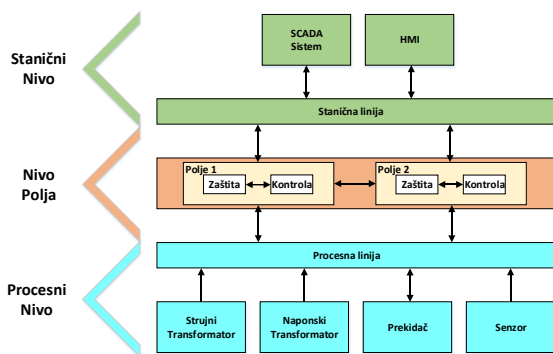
Stanični Nivo

Nivo Polja

Procesni Nivo

SCADA Sistem

HMI

Stanična linija

Polje 1

Zaštita

Kontrola

Polje 2

Zaštita

Kontrola

Procesna linija

Strujni Transformator

Naponski Transformator

Prekidač

Senzor